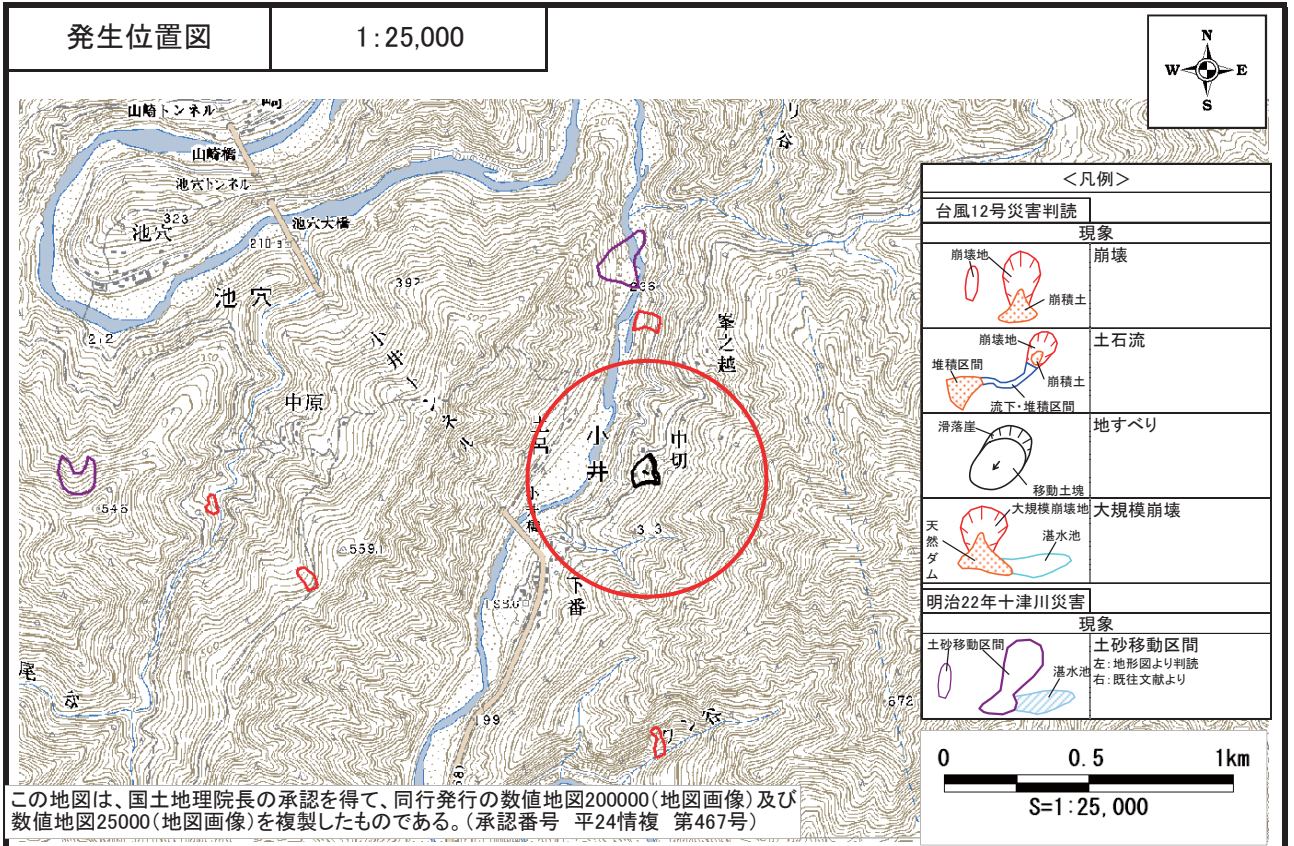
発生位置図

1:25,000

N
W
E
S

山崎トンネル
山崎橋
池穴トンネル
池穴大橋
323
池穴
210
池穴
397
212
中原
小井ノ大谷
236
峯之越
小井
中切
545
559.1
小井橋
下番
3 3
尾
谷
199
672

<凡例>
台風12号災害判読

| 現象 | |
|---|---|
| 崩壊地 崩積土 | 崩壊 |
| 崩壊地 堆積区間 崩積土 流下・堆積区間 | 土石流 |
| 滑落崖 移動土塊 | 地すべり |
| 天然ダム 大規模崩壊地 湛水池 | 大規模崩壊 |

明治22年十津川災害

| 現象 | |
|---|---|
| 土砂移動区間 湛水池 | 土砂移動区間 左：地形図より判読 右：既往文献より |

0 0.5 1km
S=1:25,000

この地図は、国土地理院長の承認を得て、同行発行の数値地図200000(地図画像)及び数値地図25000(地図画像)を複製したものである。(承認番号 平24情複 第467号)